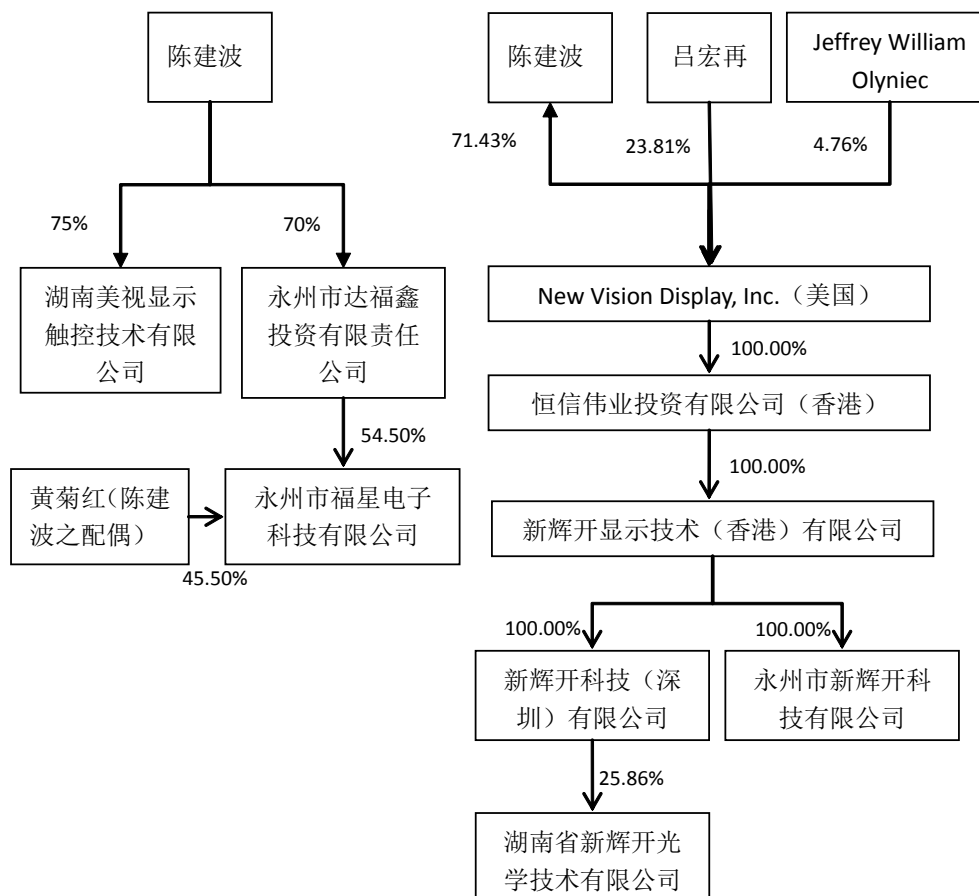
陈建波

75%

70%

湖南美视显示触控技术有限公司

永州市达福鑫投资有限责任公司

54.50%

黄菊红(陈建波之配偶)

永州市福星电子科技有限公司

45.50%

陈建波

吕宏再

Jeffrey William Olyniec

71.43%

23.81%

4.76%

New Vision Display, Inc.（美国）

100.00%

恒信伟业投资有限公司（香港）

100.00%

新辉开显示技术（香港）有限公司

100.00%

100.00%

新辉开科技（深圳）有限公司

永州市新辉开科技有限公司

25.86%

湖南省新辉开光学技术有限公司